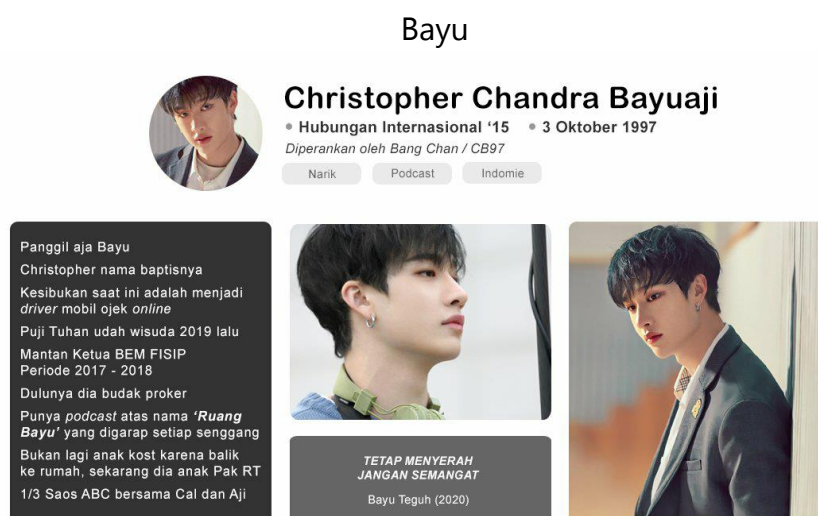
Bayu

Christopher Chandra Bayuaji

• Hubungan Internasional '15 • 3 Oktober 1997

Diperankan oleh Bang Chan / CB97

Narik Podcast Indomie

Panggil aja Bayu

Christopher nama baptisnya

Kesibukan saat ini adalah menjadi *driver* mobil ojek *online*

Puji Tuhan udah wisuda 2019 lalu

Mantan Ketua BEM FISIP Periode 2017 - 2018

Dulunya dia budak proker

Punya *podcast* atas nama ***'Ruang Bayu'*** yang digarap setiap senggang

Bukan lagi anak kost karena balik ke rumah, sekarang dia anak Pak RT

1/3 Saos ABC bersama Cal dan Aji

*TETAP MENYERAH JANGAN SEMANGAT*

Bayu Teguh (2020)